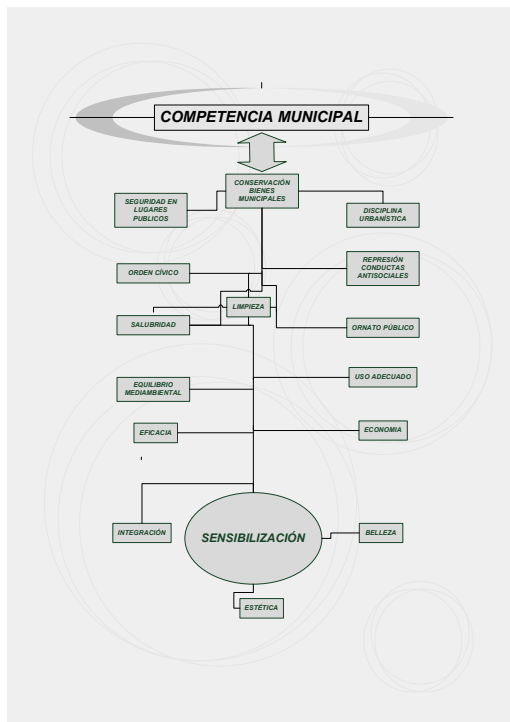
COMPETENCIA MUNICIPAL

CONSERVACIÓN BIENES MUNICIPALES

SEGURIDAD EN LUGARES PUBLICOS

DISCIPLINA URBANÍSTICA

ORDEN CÍVICO

REPRESIÓN CONDUCTAS ANTISOCIALES

LIMPIEZA

SALUBRIDAD

ORNATO PÚBLICO

USO ADECUADO

EQUILIBRIO MEDIAMBIENTAL

EFICACIA

ECONOMIA

INTEGRACIÓN

SENSIBILIZACIÓN

BELLEZA

ESTÉTICA